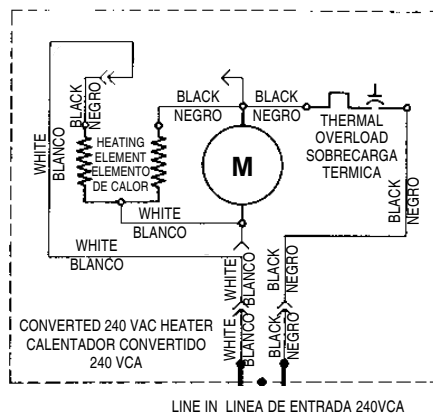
BLACK
NEGRO

WHITE
BLANCO

HEATING ELEMENT
ELEMENTO DE CALOR

BLACK
NEGRO

BLACK
NEGRO

M

THERMAL OVERLOAD
SOBRECARGA TERMICA

BLACK
NEGRO

WHITE
BLANCO

WHITE
BLANCO

WHITE
BLANCO

BLACK
NEGRO

WHITE
BLANCO

BLACK
NEGRO

CONVERTED 240 VAC HEATER
CALENTADOR CONVERTIDO
240 VCA

LINE IN LINEA DE ENTRADA 240VCA